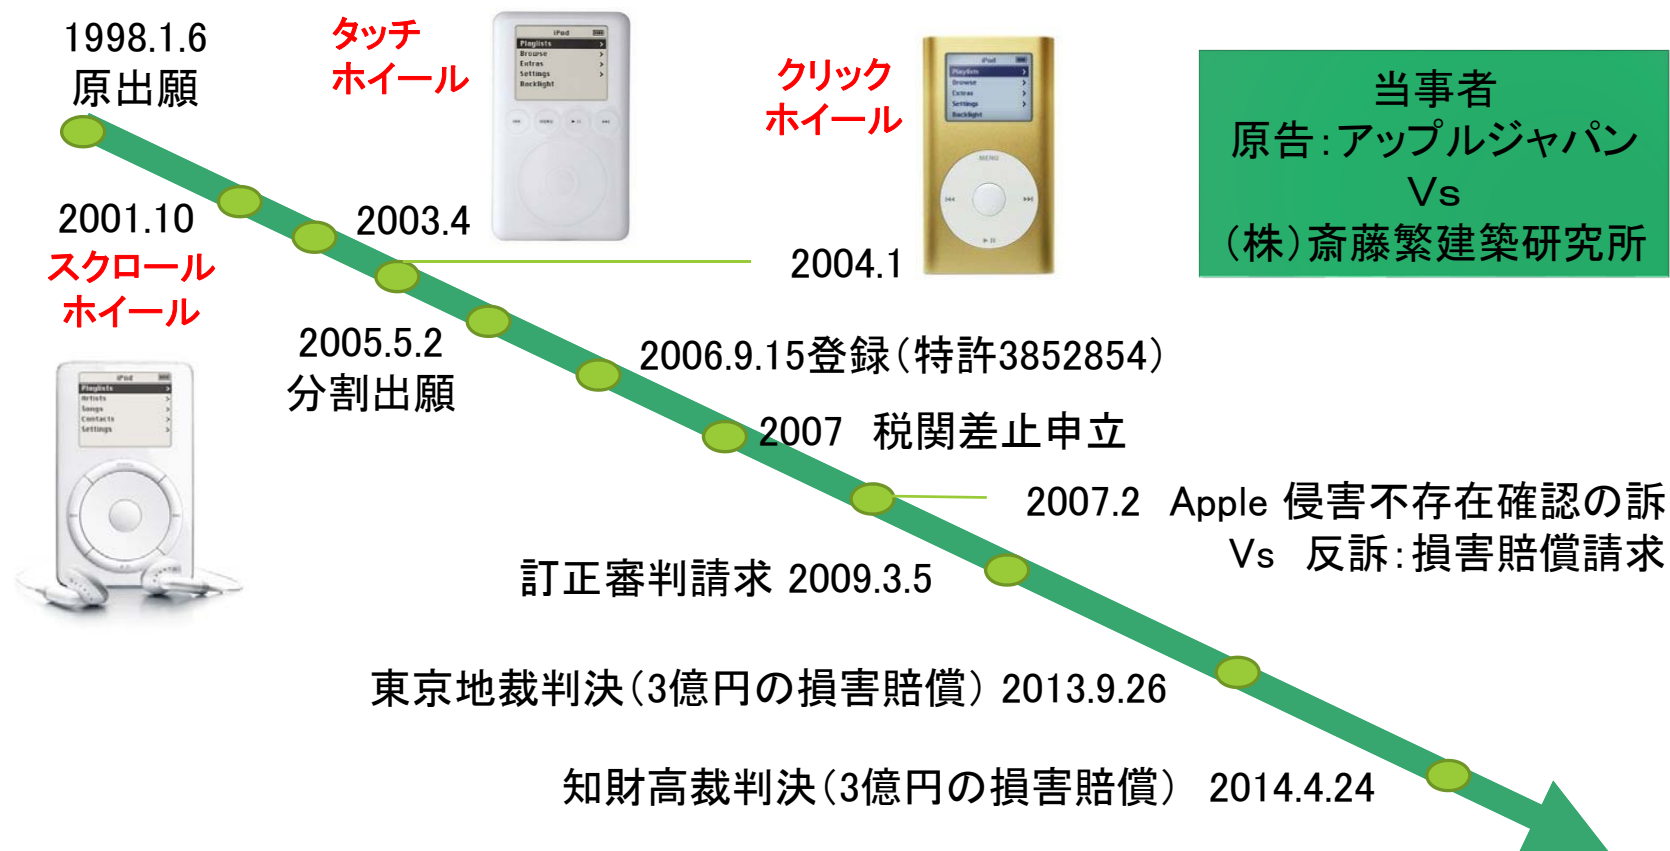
1998.1.6
原出願

タッチ
ホイール

クリック
ホイール

当事者
原告:アップルジャパン
Vs
(株)斎藤繁建築研究所

2001.10
スクロール
ホイール

2003.4

2004.1

2005.5.2
分割出願

2006.9.15登録(特許3852854)

2007 税関差止申立

2007.2 Apple 侵害不存在確認の訴
Vs 反訴:損害賠償請求

訂正審判請求 2009.3.5

東京地裁判決(3億円の損害賠償) 2013.9.26

知財高裁判決(3億円の損害賠償) 2014.4.24